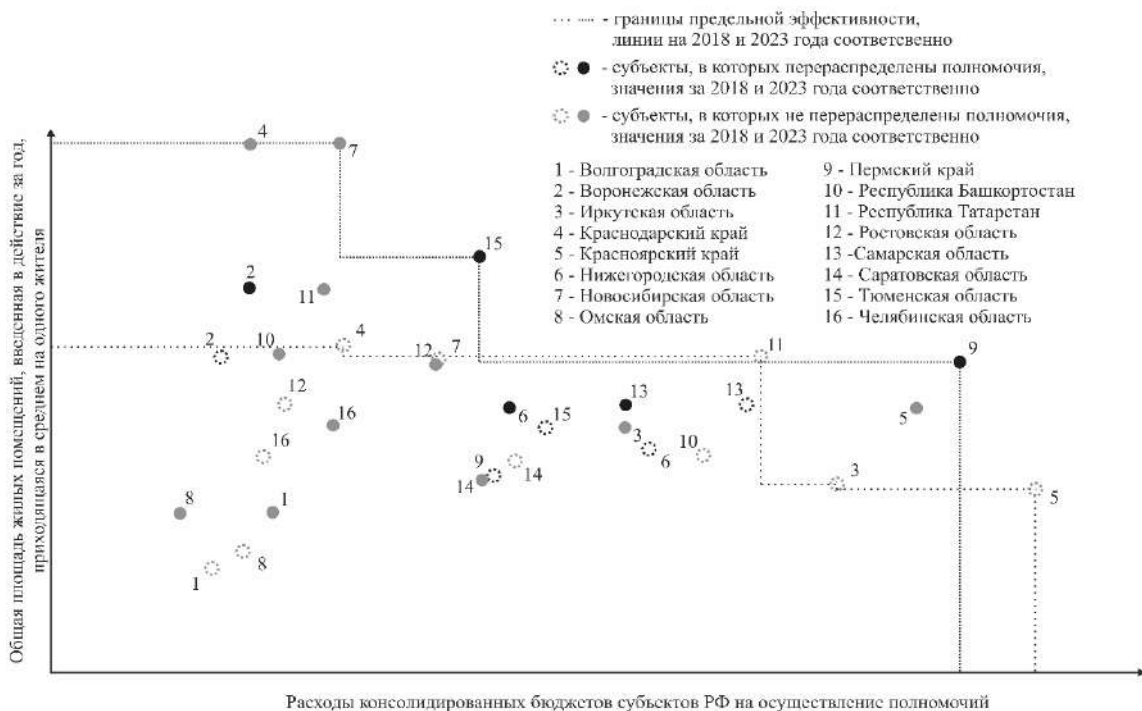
- границы предельной эффективности, линии на 2018 и 2023 года соответсвенно

- субъекты, в которых перераспределены полномочия, значения за 2018 и 2023 года соответственно

- субъекты, в которых не перераспределены полномочия, значения за 2018 и 2023 года соответственно

1 - Волгоградская область
2 - Воронежская область
3 - Иркутская область
4 - Краснодарский край
5 - Красноярский край
6 - Нижегородская область
7 - Новосибирская область
8 - Омская область
9 - Пермский край
10 - Республика Башкортостан
11 - Республика Татарстан
12 - Ростовская область
13 -Самарская область
14 - Саратовская область
15 - Тюменская область
16 - Челябинская область

Общая площадь жилых помещений, введенная в действие за год, приходящаяся в среднем на одного жителя

4 7 15 2 11 2 10 4 12 7 11 9 12 16 6 15 13 13 3 6 10 5 16 9 14 14 3 8 1 5 8 1

Расходы консолидированных бюджетов субъектов РФ на осуществление полномочий